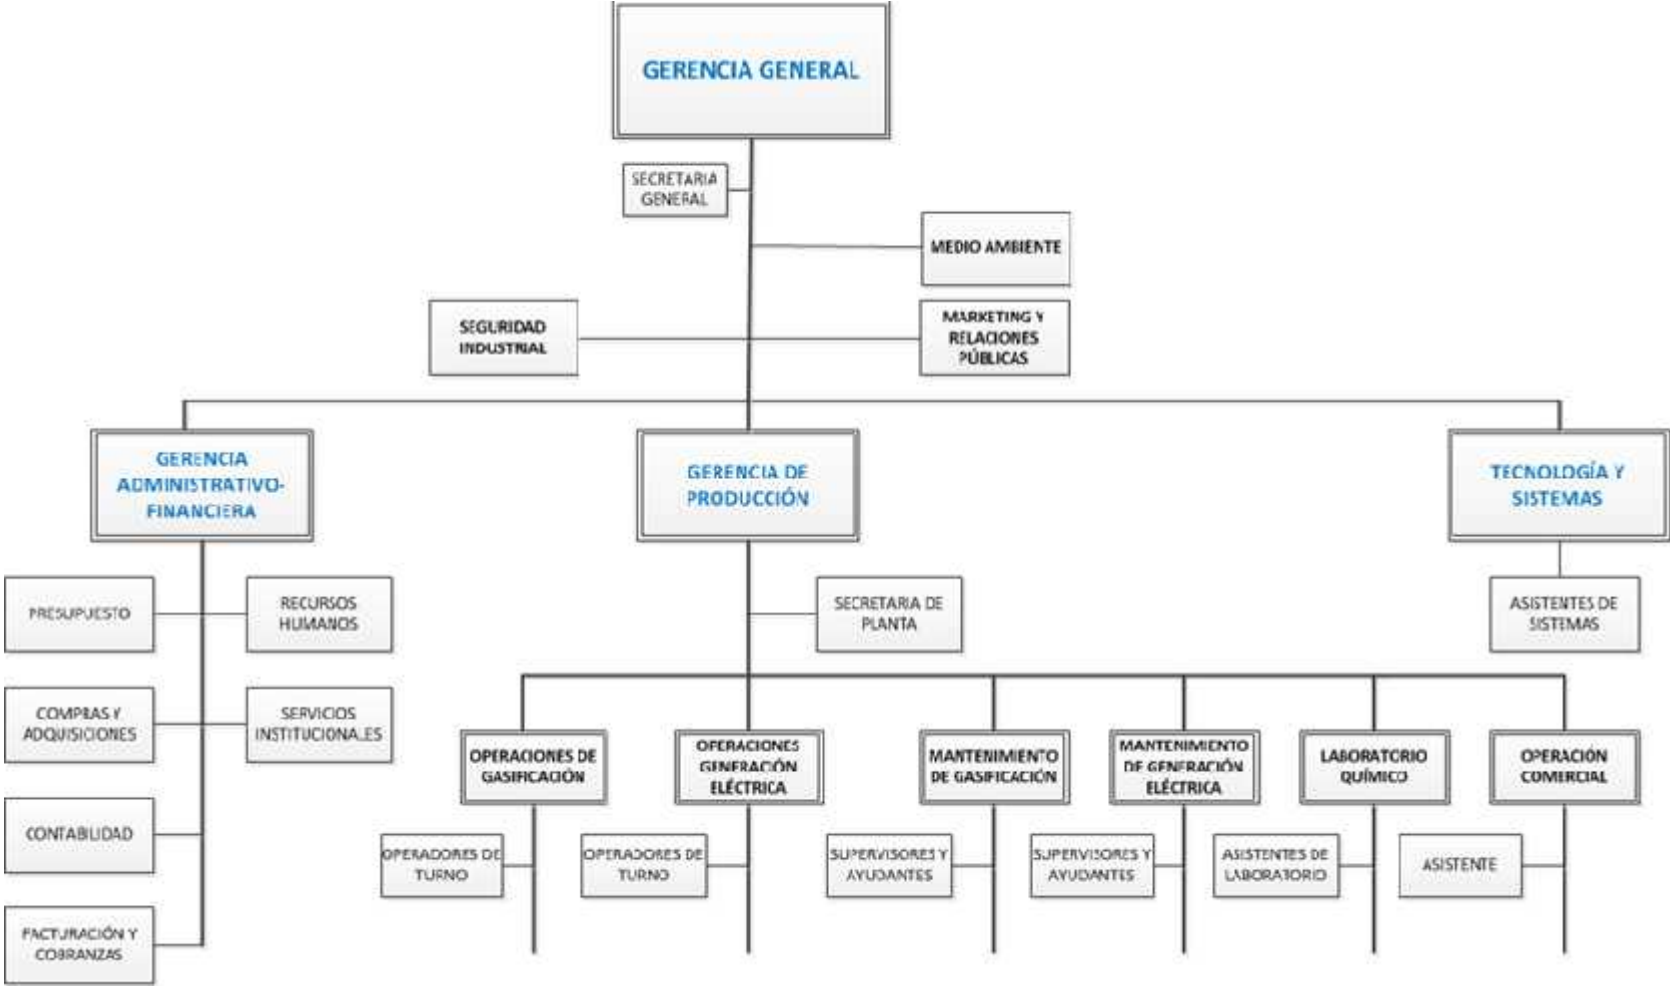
GERENCIA GENERAL

SECRETARIA GENERAL

MEDIO AMBIENTE

SEGURIDAD INDUSTRIAL

MARKETING Y RELACIONES PÚBLICAS

GERENCIA ADMINISTRATIVO-FINANCIERA

GERENCIA DE PRODUCCIÓN

TECNOLOGÍA Y SISTEMAS

PRESUPUESTO

RECURSOS HUMANOS

COMPRAS Y ADQUISICIONES

SERVICIOS INSTITUCIONALES

CONTABILIDAD

FACTURACIÓN Y COBRANZAS

SECRETARIA DE PLANTA

ASISTENTES DE SISTEMAS

OPERACIONES DE GASIFICACIÓN

OPERACIONES GENERACIÓN ELÉCTRICA

MANTENIMIENTO DE GASIFICACIÓN

MANTENIMIENTO DE GENERACIÓN ELÉCTRICA

LABORATORIO QUÍMICO

OPERACIÓN COMERCIAL

OPERADORES DE TURNO

OPERADORES DE TURNO

SUPERVISORES Y AYUDANTES

SUPERVISORES Y AYUDANTES

ASISTENTES DE LABORATORIO

ASISTENTE